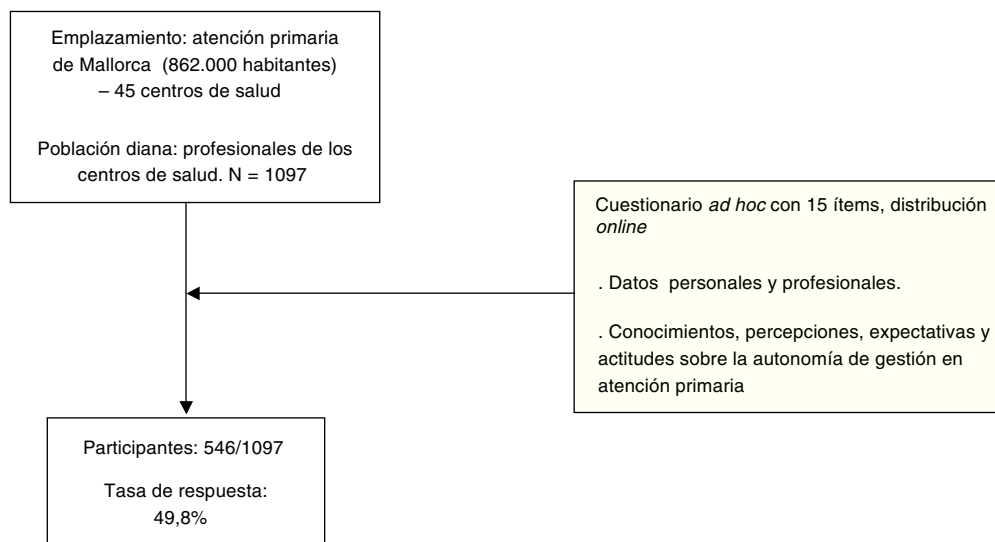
Emplazamiento: atención primaria de Mallorca (862.000 habitantes) – 45 centros de salud

Población diana: profesionales de los centros de salud. N = 1097

Cuestionario *ad hoc* con 15 ítems, distribución *online*

. Datos personales y profesionales.

. Conocimientos, percepciones, expectativas y actitudes sobre la autonomía de gestión en atención primaria

Participantes: 546/1097

Tasa de respuesta: 49,8%